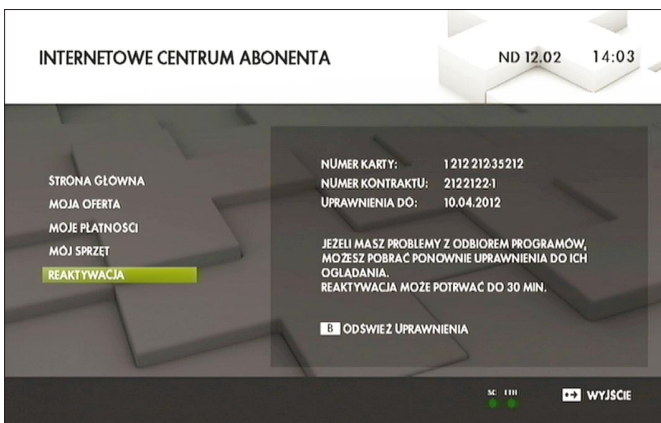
INTERNETOWE CENTRUM ABONENTA

ND 12.02 14:03

STRONA GŁOWNA
MOJA OFERTA
MOJE PŁATNOŚCI
MÓJ SPRZĘT
REAKTYWACJA

NUMER KARTY: 1212 212 35212
NUMER KONTRAKTU: 2122122-1
UPRAWNIENIA DO: 10.04.2012

JEŻELI MASZ PROBLEMY Z ODBIOREM PROGRAMÓW, MOŻESZ POBRAĆ PONOWNIE UPRAWNIENIA DO ICH OGLĄDANIA.
REAKTYWACJA MOŻE POTRWAĆ DO 30 MIN.

B ODŚWIEŻ UPRAWNIENIA

SC ETH

WYJŚCIE